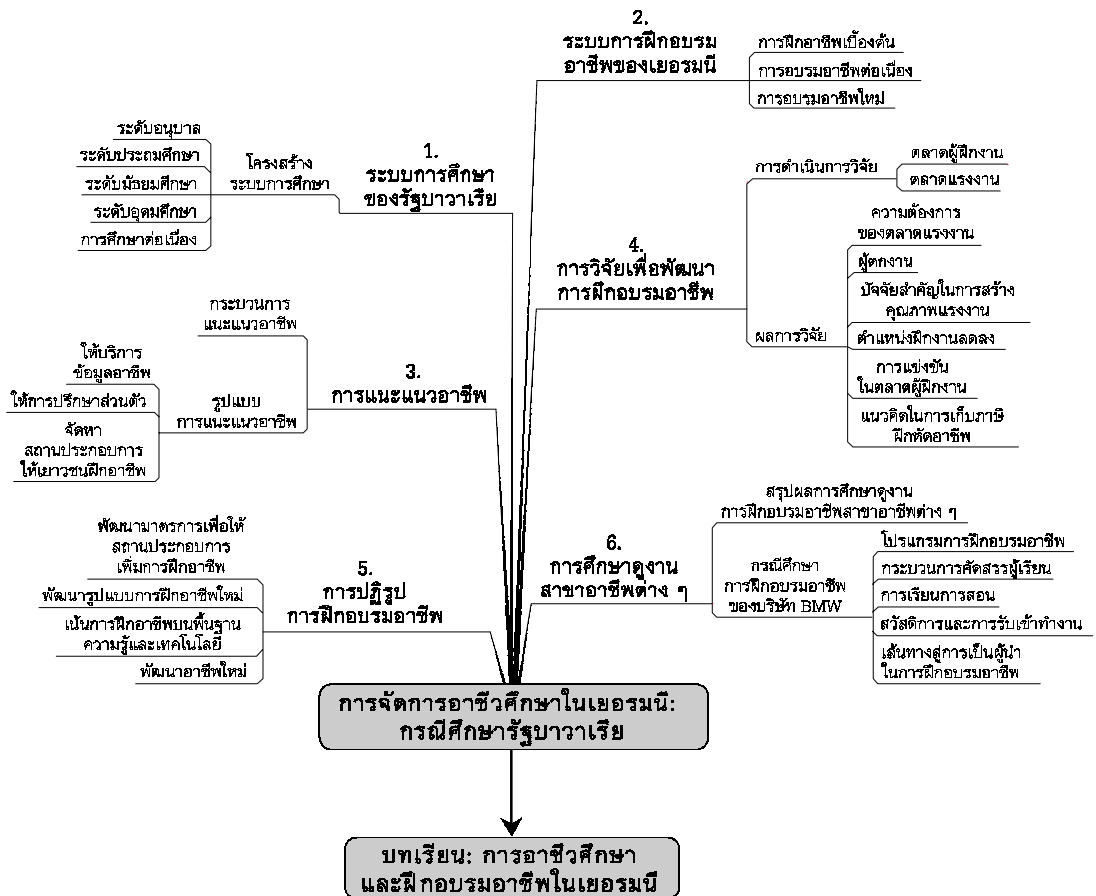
2.
ระบบการฝึกอบรมอาชีพของเยอรมนี

การฝึกอาชีพเบื้องต้น

การอบรมอาชีพต่อเนื่อง

การอบรมอาชีพใหม่

1.
ระบบการศึกษาของรัฐบาวาเรีย

โครงสร้างระบบการศึกษา

ระดับอนุบาล

ระดับประถมศึกษา

ระดับมัธยมศึกษา

ระดับอุดมศึกษา

การศึกษาต่อเนื่อง

4.
การวิจัยเพื่อพัฒนาการฝึกอบรมอาชีพ

การดำเนินการวิจัย

ตลาดผู้ฝึกงาน

ตลาดแรงงาน

ผลการวิจัย

ความต้องการของตลาดแรงงาน

ผู้ตกงาน

ปัจจัยสำคัญในการสร้างคุณภาพแรงงาน

ตำแหน่งฝึกงานลดลง

การแข่งขันในตลาดผู้ฝึกงาน

แนวคิดในการเก็บภาษีฝึกหัดอาชีพ

3.
การแนะแนวอาชีพ

กระบวนการแนะแนวอาชีพ

รูปแบบการแนะแนวอาชีพ

ให้บริการข้อมูลอาชีพ

ให้การปรึกษาส่วนตัว

จัดหาสถานประกอบการให้เยาวชนฝึกอาชีพ

6.
การศึกษาดูงานสาขาอาชีพต่าง ๆ

สรุปผลการศึกษาดูงานการฝึกอบรมอาชีพสาขาอาชีพต่าง ๆ

กรณีศึกษาการฝึกอบรมอาชีพของบริษัท BMW

โปรแกรมการฝึกอบรมอาชีพ

กระบวนการคัดสรรผู้เรียน

การเรียนการสอน

สวัสดิการและการรับเข้าทำงาน

เส้นทางสู่การเป็นผู้นำในการฝึกอบรมอาชีพ

5.
การปฏิรูปการฝึกอบรมอาชีพ

พัฒนามาตรการเพื่อให้สถานประกอบการเพิ่มการฝึกอาชีพ

พัฒนารูปแบบการฝึกอาชีพใหม่

เน้นการฝึกอาชีพบนพื้นฐานความรู้และเทคโนโลยี

พัฒนาอาชีพใหม่

การจัดการอาชีวศึกษาในเยอรมนี: กรณีศึกษารัฐบาวาเรีย

บทเรียน: การอาชีวศึกษาและฝึกอบรมอาชีพในเยอรมนี